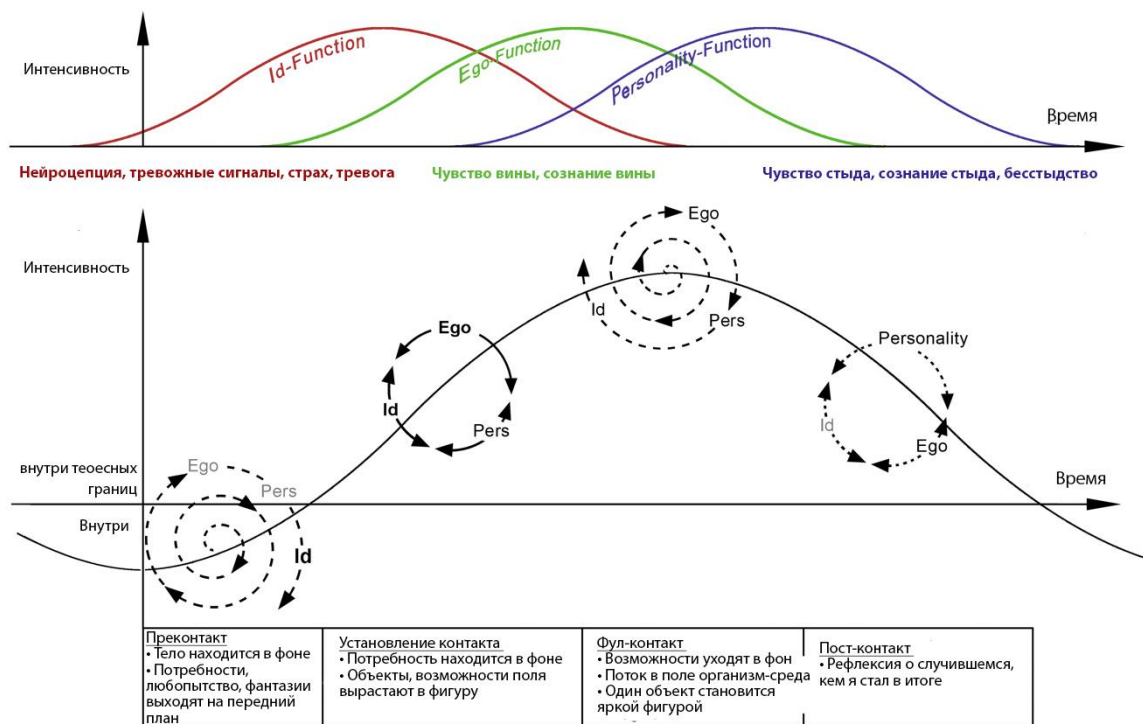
Интенсивность

Id-Function

Ego-Function

Personality-Function

Время

Нейроцепция, тревожные сигналы, страх, тревога

Чувство вины, сознание вины

Чувство стыда, сознание стыда, бесстыдство

Интенсивность

Ego

Id

Pers

Ego

Id

Pers

Personality

Id

Ego

внутри теоесных границ

Ego

Pers

Id

Время

Внутри

| Преконтакт | Установление контакта | Фул-контакт | Пост-контакт |
|---|---|---|---|
| • Тело находится в фоне • Потребности, любопытство, фантазии выходят на передний план | • Потребность находится в фоне • Объекты, возможности поля вырастают в фигуру | • Возможности уходят в фон • Поток в поле организм-среда • Один объект становится яркой фигурой | • Рефлексия о случившемся, кем я стал в итоге |